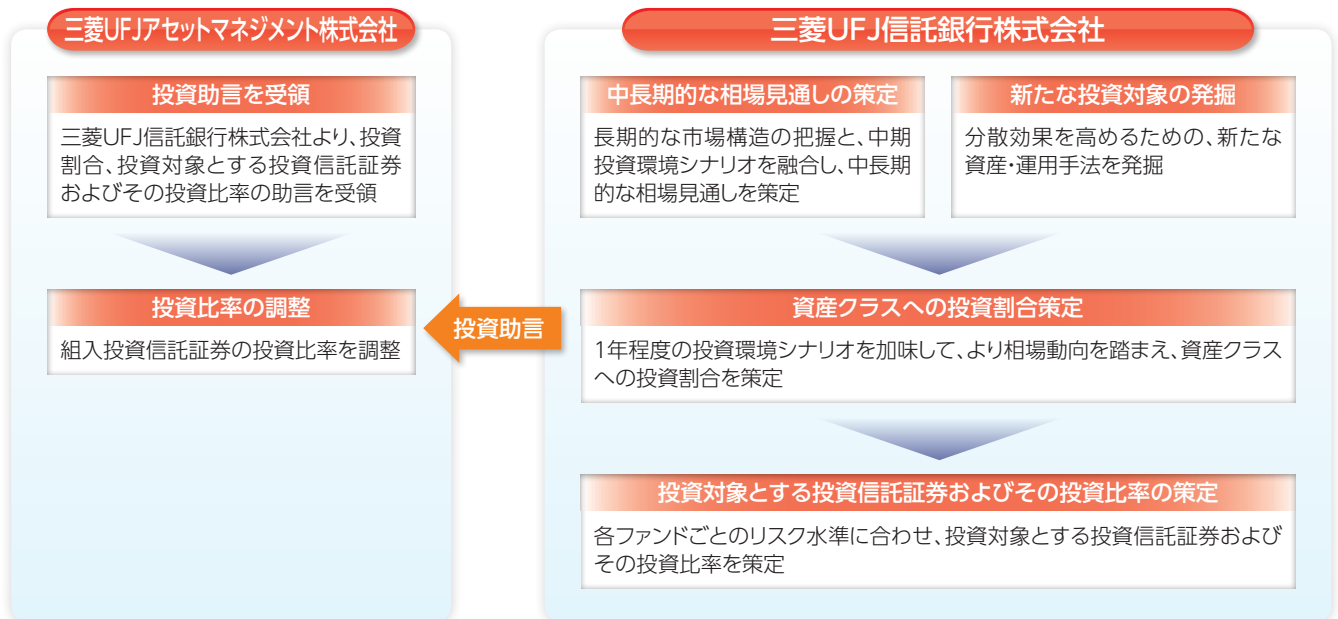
三菱UFJアセットマネジメント株式会社

投資助言を受領

三菱UFJ信託銀行株式会社より、投資割合、投資対象とする投資信託証券およびその投資比率の助言を受領

投資比率の調整

組入投資信託証券の投資比率を調整

投資助言

三菱UFJ信託銀行株式会社

中長期的な相場見通しの策定

長期的な市場構造の把握と、中期投資環境シナリオを融合し、中長期的な相場見通しを策定

新たな投資対象の発掘

分散効果を高めるための、新たな資産・運用手法を発掘

資産クラスへの投資割合策定

1年程度の投資環境シナリオを加味して、より相場動向を踏まえ、資産クラスへの投資割合を策定

投資対象とする投資信託証券およびその投資比率の策定

各ファンドごとのリスク水準に合わせ、投資対象とする投資信託証券およびその投資比率を策定